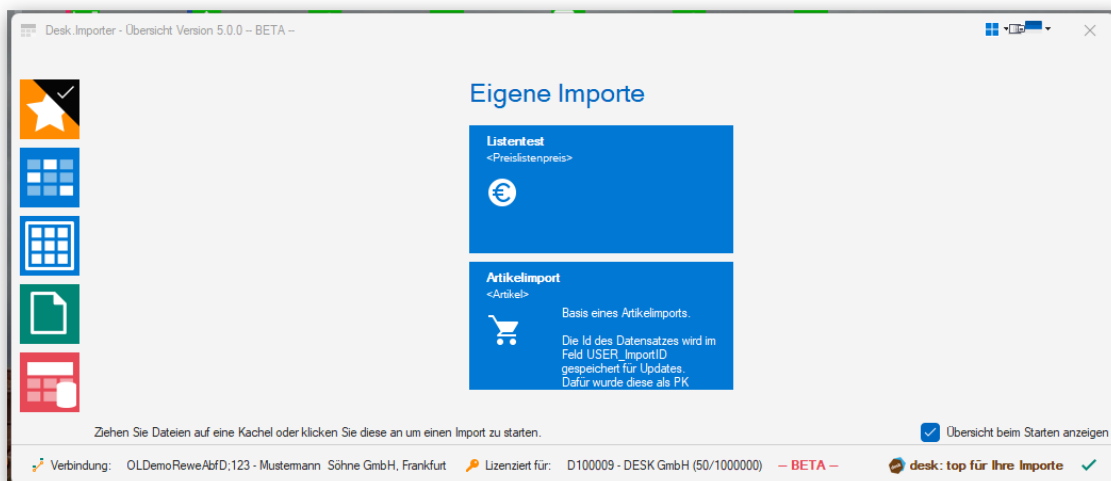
Desk.Importer - Übersicht Version 5.0.0 – BETA –

Eigene Importe

Listentest
<Preislistenpreis>

Artikelimport
<Artikel>

Basis eines Artikelimports.

Die Id des Datensatzes wird im Feld USER_ImportID gespeichert für Updates. Dafür wurde diese als PK

Ziehen Sie Dateien auf eine Kachel oder klicken Sie diese an um einen Import zu starten.

Übersicht beim Starten anzeigen

Verbindung: OLDemoReweAbfD;123 - Mustermann Söhne GmbH, Frankfurt Lizenziert für: D100009 - DESK GmbH (50/1000000) – BETA – desk: top für Ihre Importe